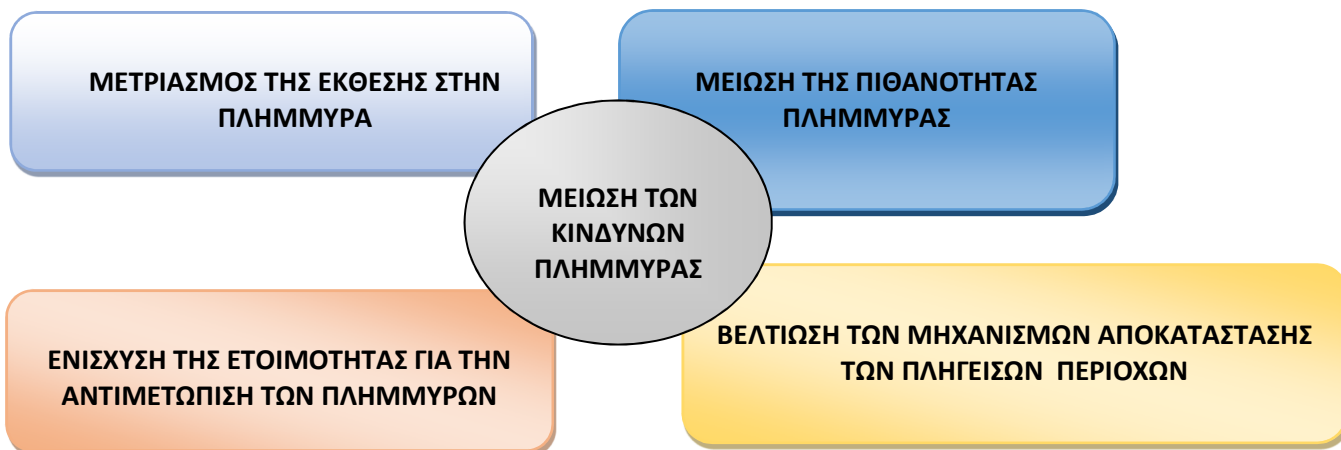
ΜΕΤΡΙΑΣΜΟΣ ΤΗΣ ΕΚΘΕΣΗΣ ΣΤΗΝ ΠΛΗΜΜΥΡΑ

ΜΕΙΩΣΗ ΤΗΣ ΠΙΘΑΝΟΤΗΤΑΣ ΠΛΗΜΜΥΡΑΣ

ΜΕΙΩΣΗ ΤΩΝ ΚΙΝΔΥΝΩΝ ΠΛΗΜΜΥΡΑΣ

ΕΝΙΣΧΥΣΗ ΤΗΣ ΕΤΟΙΜΟΤΗΤΑΣ ΓΙΑ ΤΗΝ ΑΝΤΙΜΕΤΩΠΙΣΗ ΤΩΝ ΠΛΗΜΜΥΡΩΝ

ΒΕΛΤΙΩΣΗ ΤΩΝ ΜΗΧΑΝΙΣΜΩΝ ΑΠΟΚΑΤΑΣΤΑΣΗΣ ΤΩΝ ΠΛΗΓΕΙΣΩΝ ΠΕΡΙΟΧΩΝ